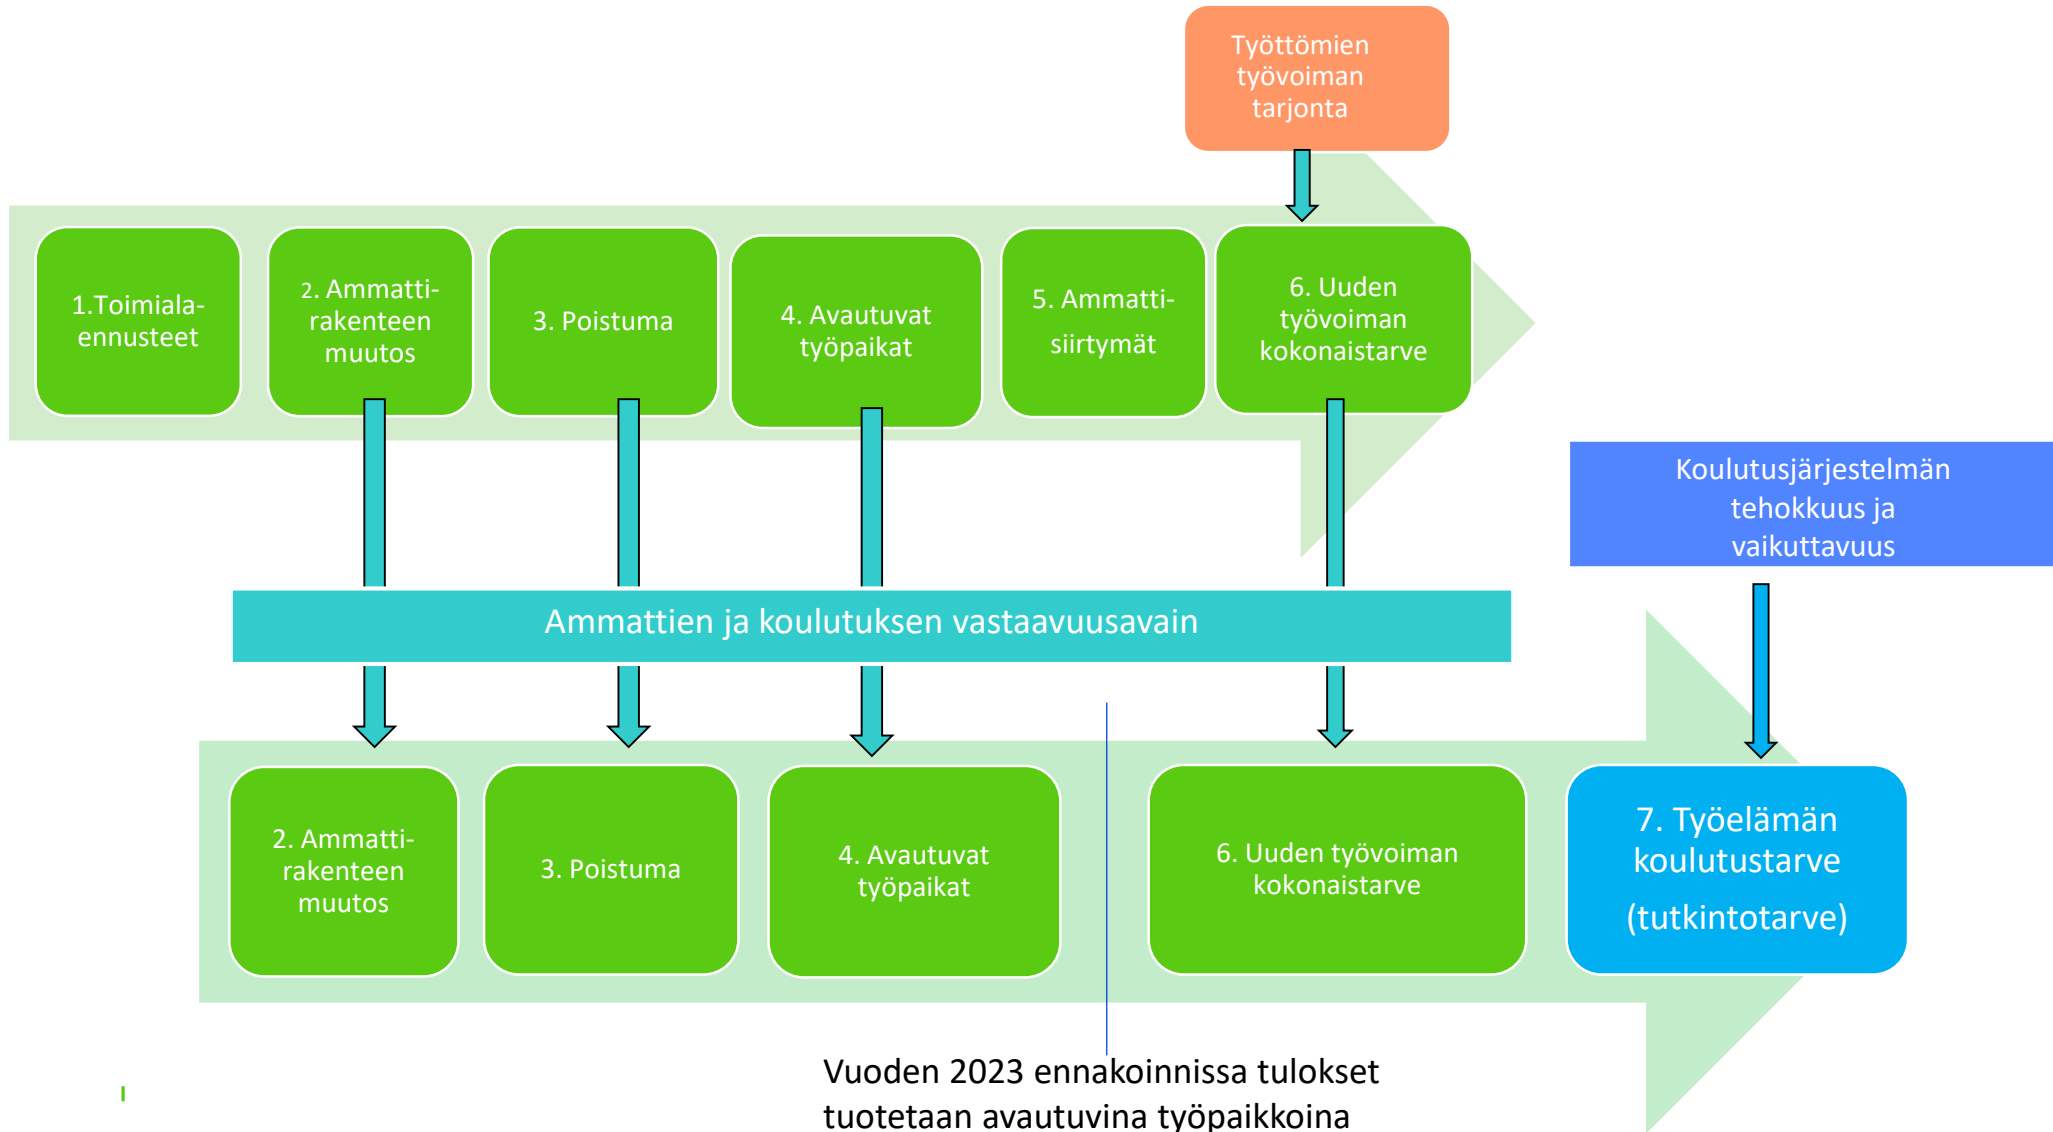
Työttömien työvoiman tarjonta

1.Toimiala-ennusteet

2. Ammatti-rakenteen muutos

3. Poistuma

4. Avautuvat työpaikat

5. Ammatti-siirtymät

6. Uuden työvoiman kokonaistarve

Koulutusjärjestelmän tehokkuus ja vaikuttavuus

Ammattien ja koulutuksen vastaavuusavain

2. Ammatti-rakenteen muutos

3. Poistuma

4. Avautuvat työpaikat

6. Uuden työvoiman kokonaistarve

7. Työelämän koulutustarve (tutkintotarve)

Vuoden 2023 ennakoinnissa tulokset tuotetaan avautuvina työpaikkoina